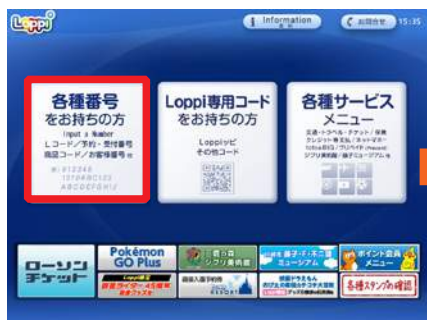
Loppi

Information

お問合せ 15:35

各種番号
をお持ちの方
Input a Number
Lコード/予約・受付番号
商品コード/お客様番号 etc
例: 012345
1234ABCDEF
ABCDEFGHIJ

Loppi専用コード
をお持ちの方
Loppiマピ
その他コード

各種サービス
メニュー
交通・トラベル・チケット/保険
クレジット・各支払/ネットマネー
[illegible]
ジブリ美術館/藤子ミュージアム etc

ローソン
チケット

Pokémon
GO Plus

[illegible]

ジブリ美術館

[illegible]
ミュージアム

ポイント会員
メニュー

各種スタンプの確認